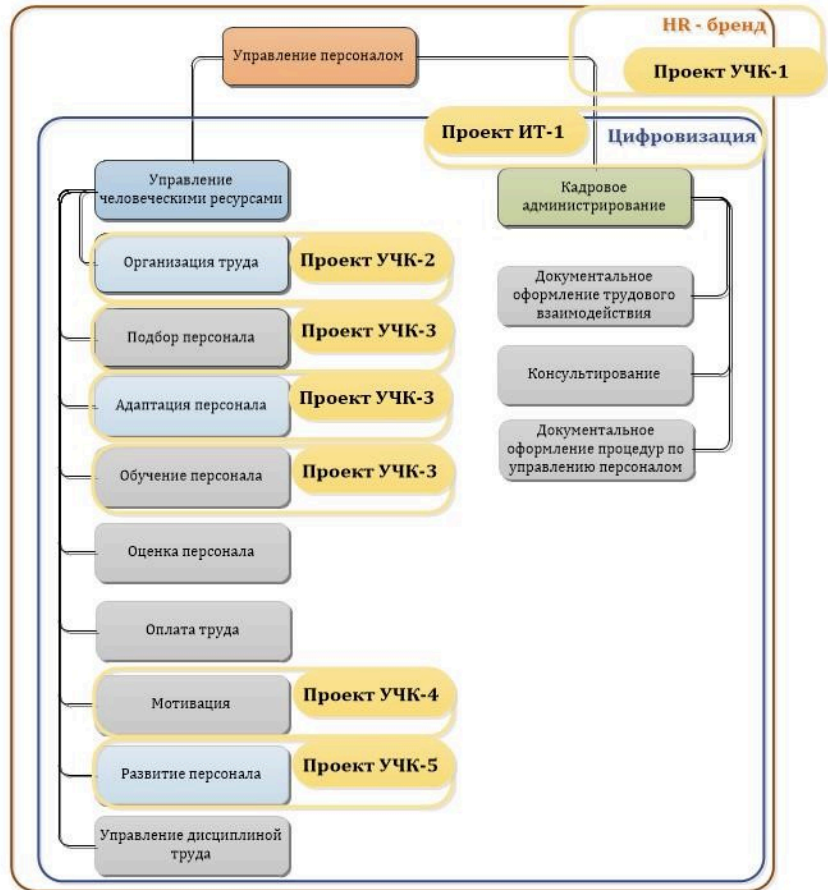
HR - бренд

Проект УЧК-1

Управление персоналом

Проект ИТ-1

Цифровизация

Управление человеческими ресурсами

Кадровое администрирование

Организация труда

Проект УЧК-2

Документальное оформление трудового взаимодействия

Подбор персонала

Проект УЧК-3

Консультирование

Адаптация персонала

Проект УЧК-3

Документальное оформление процедур по управлению персоналом

Обучение персонала

Проект УЧК-3

Оценка персонала

Оплата труда

Мотивация

Проект УЧК-4

Развитие персонала

Проект УЧК-5

Управление дисциплиной труда